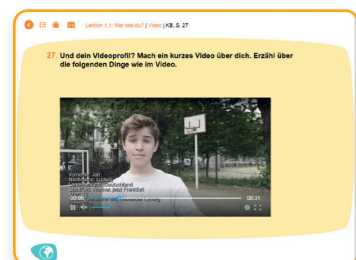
Lektion 1.1: Wer bist du? | Video | KB, S. 27

27. Und dein Videoprofil? Mach ein kurzes Video über dich. Erzähl über die folgenden Dinge wie im Video.

Vorname: Jan
Nachname: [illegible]
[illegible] Deutschland
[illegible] Wohnort: jetzt Frankfurt
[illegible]
00:06
00:21